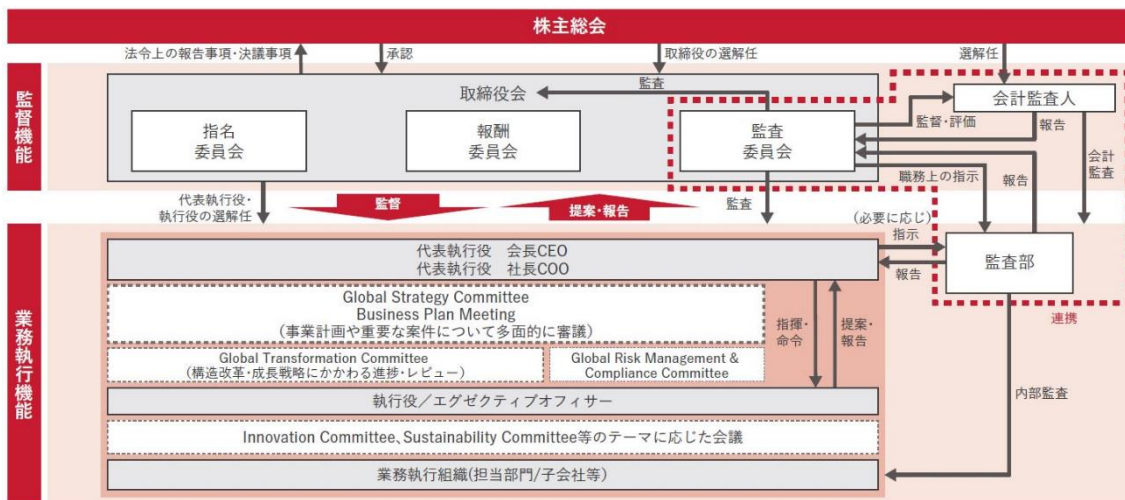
株主総会

法令上の報告事項・決議事項

承認

取締役の選解任

選解任

監督機能

監査

取締役会

会計監査人

指名委員会

報酬委員会

監査委員会

監督・評価

報告

会計監査

職務上の指示

報告

代表執行役・執行役の選解任

監督

提案・報告

監査

(必要に応じ)指示

業務執行機能

代表執行役 会長CEO
代表執行役 社長COO

報告

監査部

Global Strategy Committee
Business Plan Meeting
(事業計画や重要な案件について多面的に審議)

指揮・命令

提案・報告

連携

Global Transformation Committee
(構造改革・成長戦略にかかわる進捗・レビュー)

Global Risk Management & Compliance Committee

内部監査

執行役／エグゼクティブオフィサー

Innovation Committee、Sustainability Committee等のテーマに応じた会議

業務執行組織(担当部門/子会社等)